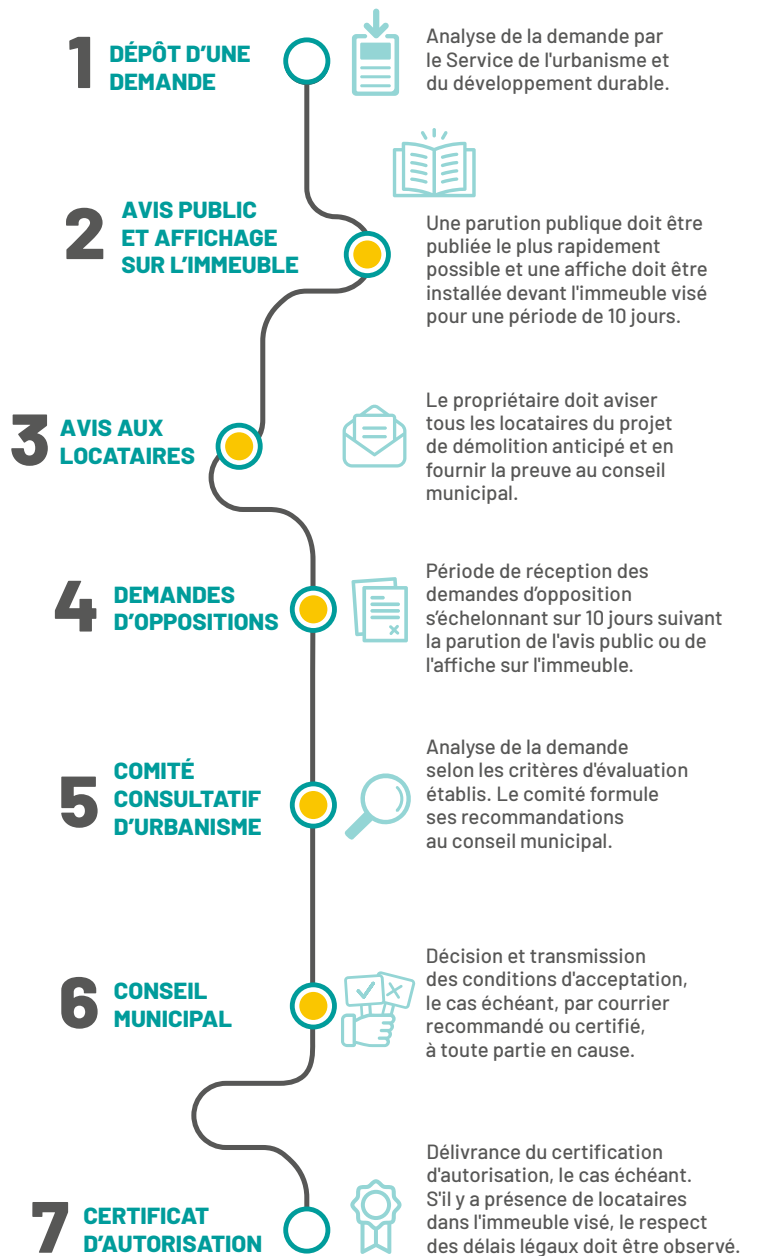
1 DÉPÔT D'UNE DEMANDE

Analyse de la demande par le Service de l'urbanisme et du développement durable.

2 AVIS PUBLIC ET AFFICHAGE SUR L'IMMEUBLE

Une parution publique doit être publiée le plus rapidement possible et une affiche doit être installée devant l'immeuble visé pour une période de 10 jours.

3 AVIS AUX LOCATAIRES

Le propriétaire doit aviser tous les locataires du projet de démolition anticipé et en fournir la preuve au conseil municipal.

4 DEMANDES D'OPPOSITIONS

Période de réception des demandes d'opposition s'échelonnant sur 10 jours suivant la parution de l'avis public ou de l'affiche sur l'immeuble.

5 COMITÉ CONSULTATIF D'URBANISME

Analyse de la demande selon les critères d'évaluation établis. Le comité formule ses recommandations au conseil municipal.

6 CONSEIL MUNICIPAL

Décision et transmission des conditions d'acceptation, le cas échéant, par courrier recommandé ou certifié, à toute partie en cause.

7 CERTIFICAT D'AUTORISATION

Délivrance du certification d'autorisation, le cas échéant. S'il y a présence de locataires dans l'immeuble visé, le respect des délais légaux doit être observé.